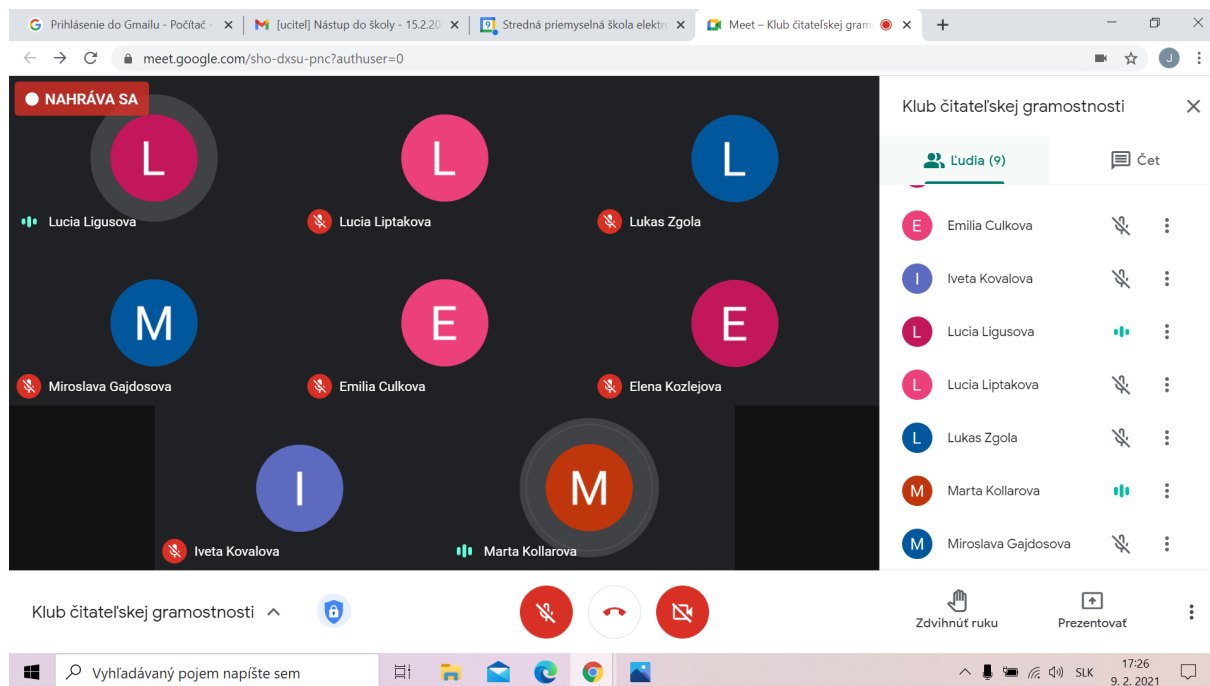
Prihlásenie do Gmailu - Počítač - ×
[ucitel] Nástup do školy - 15.2.20 ×
Stredná priemyselná škola elektr ×
Meet – Klub čitateľskej gram ×
+

meet.google.com/sho-dxsu-pnc?authuser=0

J

NAHRÁVA SA

L
Lucia Ligusova
L
Lucia Liptakova
L
Lukas Zgola
M
Miroslava Gajdosova
E
Emilia Culkova
E
Elena Kozlejova
I
Iveta Kovalova
M
Marta Kollarova

Klub čitateľskej gramostnosti
Ľudia (9)
Čet
E Emilia Culkova
I Iveta Kovalova
L Lucia Ligusova
L Lucia Liptakova
L Lukas Zgola
M Marta Kollarova
M Miroslava Gajdosova

Klub čitateľskej gramostnosti
Zdvihnúť ruku
Prezentovať

Vyhľadávaný pojem napíšte sem
SLK
17:26
9. 2. 2021